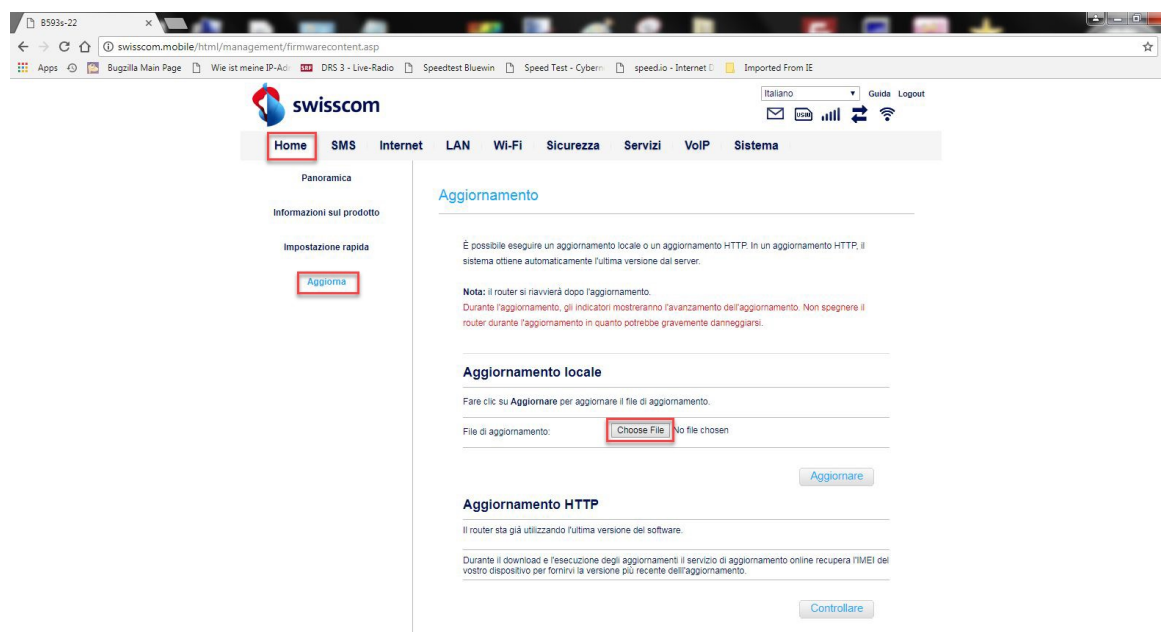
B593s-22

swisscom.mobile/html/management/firmwarecontent.asp

Apps Bugzilla Main Page Wie ist meine IP-Ad DRS 3 - Live-Radio Speedtest Bluewin Speed Test - Cyberr speed.io - Internet D Imported From IE

swisscom

Italiano Guida Logout

Home SMS Internet LAN Wi-Fi Sicurezza Servizi VoIP Sistema

Panoramica

Informazioni sul prodotto

Impostazione rapida

Aggiorna

Aggiornamento

È possibile eseguire un aggiornamento locale o un aggiornamento HTTP. In un aggiornamento HTTP, il sistema ottiene automaticamente l'ultima versione dal server.

Nota: il router si riavvierá dopo l'aggiornamento.
Durante l'aggiornamento, gli indicatori mostreranno l'avanzamento dell'aggiornamento. Non spegnere il router durante l'aggiornamento in quanto potrebbe gravemente danneggiarsi.

Aggiornamento locale

Fare clic su Aggiornare per aggiornare il file di aggiornamento.

File di aggiornamento: Choose File No file chosen

Aggiornare

Aggiornamento HTTP

Il router sta giá utilizzando l'ultima versione del software.

Durante il download e l'esecuzione degli aggiornamenti il servizio di aggiornamento online recupera l'IMEI del vostro dispositivo per fornirvi la versione più recente dell'aggiornamento.

Controllare